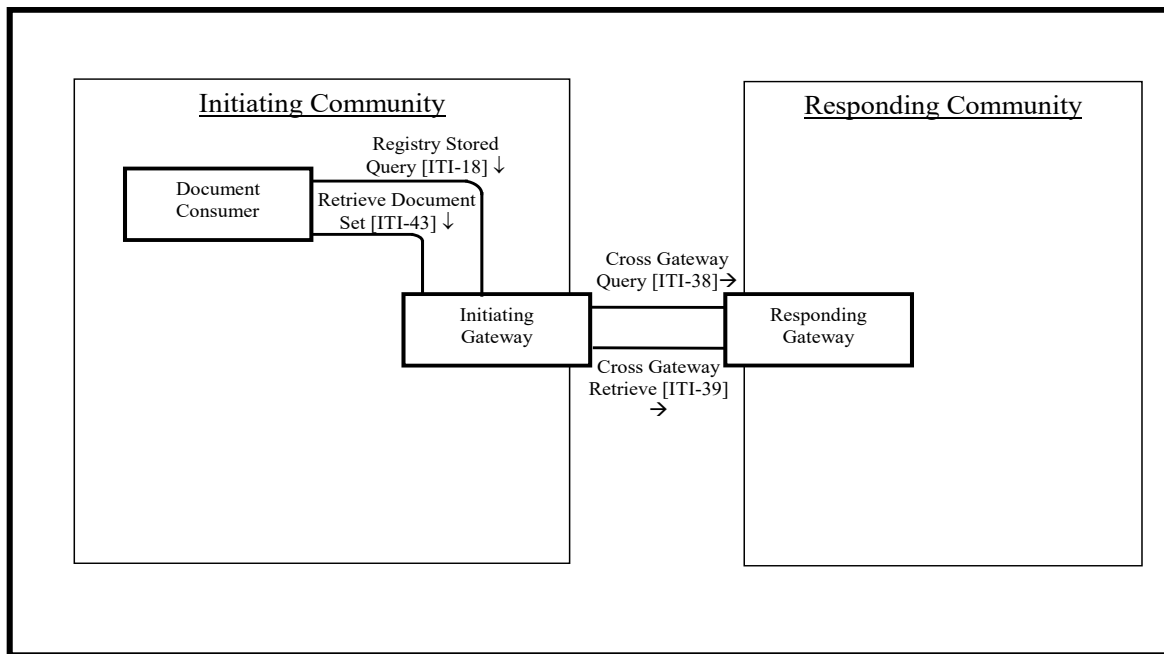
Initiating Community

Registry Stored Query [ITI-18] ↓

Document Consumer

Retrieve Document Set [ITI-43] ↓

Initiating Gateway

Cross Gateway Query [ITI-38]→

Cross Gateway Retrieve [ITI-39] →

Responding Community

Responding Gateway